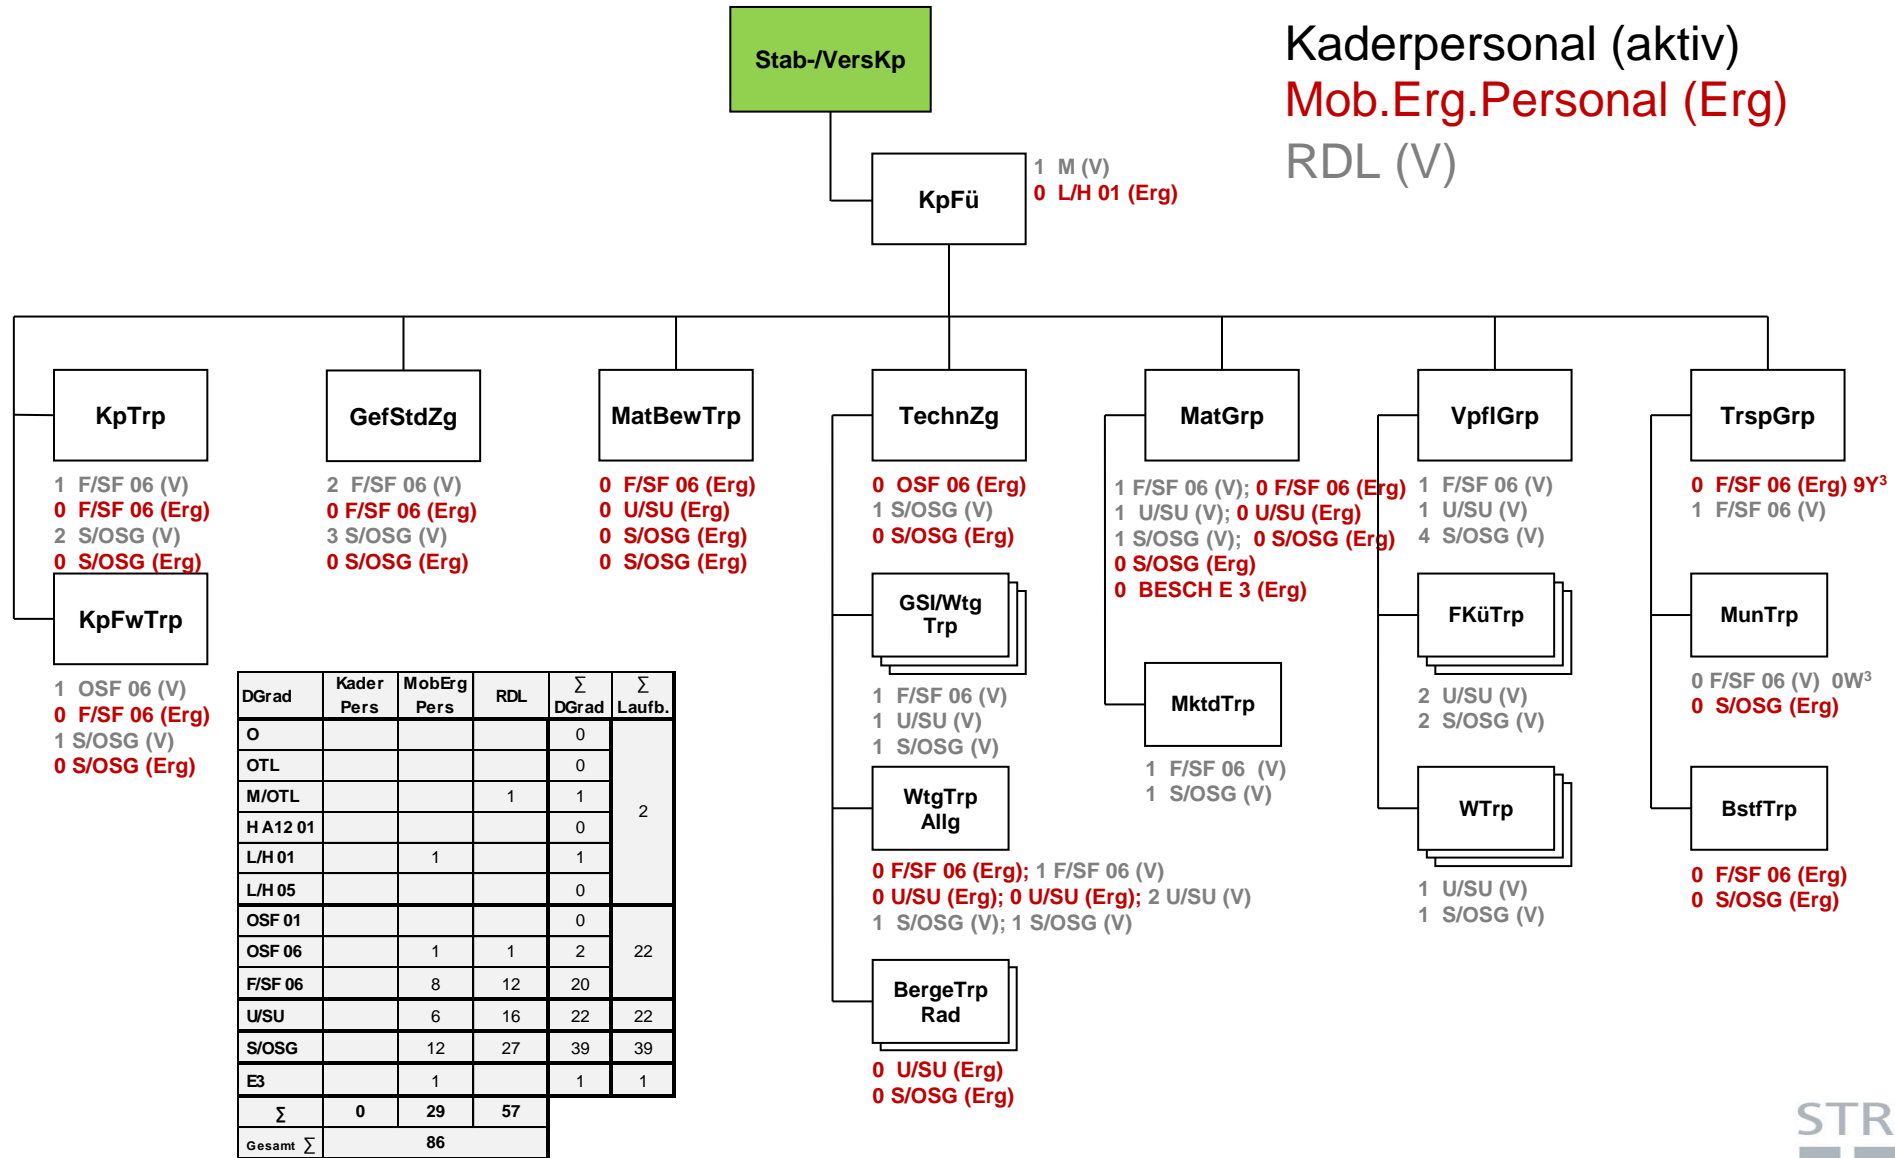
Kaderpersonal (aktiv)
Mob.Erg.Personal (Erg)
RDL (V)

Stab-/VersKp

KpFü
1 M (V)
0 L/H 01 (Erg)

KpTrp
1 F/SF 06 (V)
0 F/SF 06 (Erg)
2 S/OSG (V)
0 S/OSG (Erg)

KpFwTrp
1 OSF 06 (V)
0 F/SF 06 (Erg)
1 S/OSG (V)
0 S/OSG (Erg)

GefStdZg
2 F/SF 06 (V)
0 F/SF 06 (Erg)
3 S/OSG (V)
0 S/OSG (Erg)

MatBewTrp
0 F/SF 06 (Erg)
0 U/SU (Erg)
0 S/OSG (Erg)
0 S/OSG (Erg)

TechnZg
0 OSF 06 (Erg)
1 S/OSG (V)
0 S/OSG (Erg)

GSI/Wtg Trp
1 F/SF 06 (V)
1 U/SU (V)
1 S/OSG (V)

WtgTrp Allg
0 F/SF 06 (Erg); 1 F/SF 06 (V)
0 U/SU (Erg); 0 U/SU (Erg); 2 U/SU (V)
1 S/OSG (V); 1 S/OSG (V)

BergeTrp Rad
0 U/SU (Erg)
0 S/OSG (Erg)

MatGrp
1 F/SF 06 (V); 0 F/SF 06 (Erg)
1 U/SU (V); 0 U/SU (Erg)
1 S/OSG (V); 0 S/OSG (Erg)
0 S/OSG (Erg)
0 BESCH E 3 (Erg)

MktdTrp
1 F/SF 06 (V)
1 S/OSG (V)

VpflGrp
1 F/SF 06 (V)
1 U/SU (V)
4 S/OSG (V)

FKüTrp
2 U/SU (V)
2 S/OSG (V)

WTrp
1 U/SU (V)
1 S/OSG (V)

TrspGrp
0 F/SF 06 (Erg) 9Y$^3$
1 F/SF 06 (V)

MunTrp
0 F/SF 06 (V) 0W$^3$
0 S/OSG (Erg)

BstfTrp
0 F/SF 06 (Erg)
0 S/OSG (Erg)

| DGrad | Kader Pers | MobErg Pers | RDL | ∑ DGrad | ∑ Laufb. |
|---|---|---|---|---|---|
| O | | | | 0 | 2 |
| OTL | | | | 0 | |
| M/OTL | | | 1 | 1 | |
| H A12 01 | | | | 0 | |
| L/H 01 | | 1 | | 1 | |
| L/H 05 | | | | 0 | |
| OSF 01 | | | | 0 | 22 |
| OSF 06 | | 1 | 1 | 2 | |
| F/SF 06 | | 8 | 12 | 20 | |
| U/SU | | 6 | 16 | 22 | 22 |
| S/OSG | | 12 | 27 | 39 | 39 |
| E3 | | 1 | | 1 | 1 |
| ∑ | 0 | 29 | 57 | | |
| Gesamt ∑ | 86 | | | | |

STR